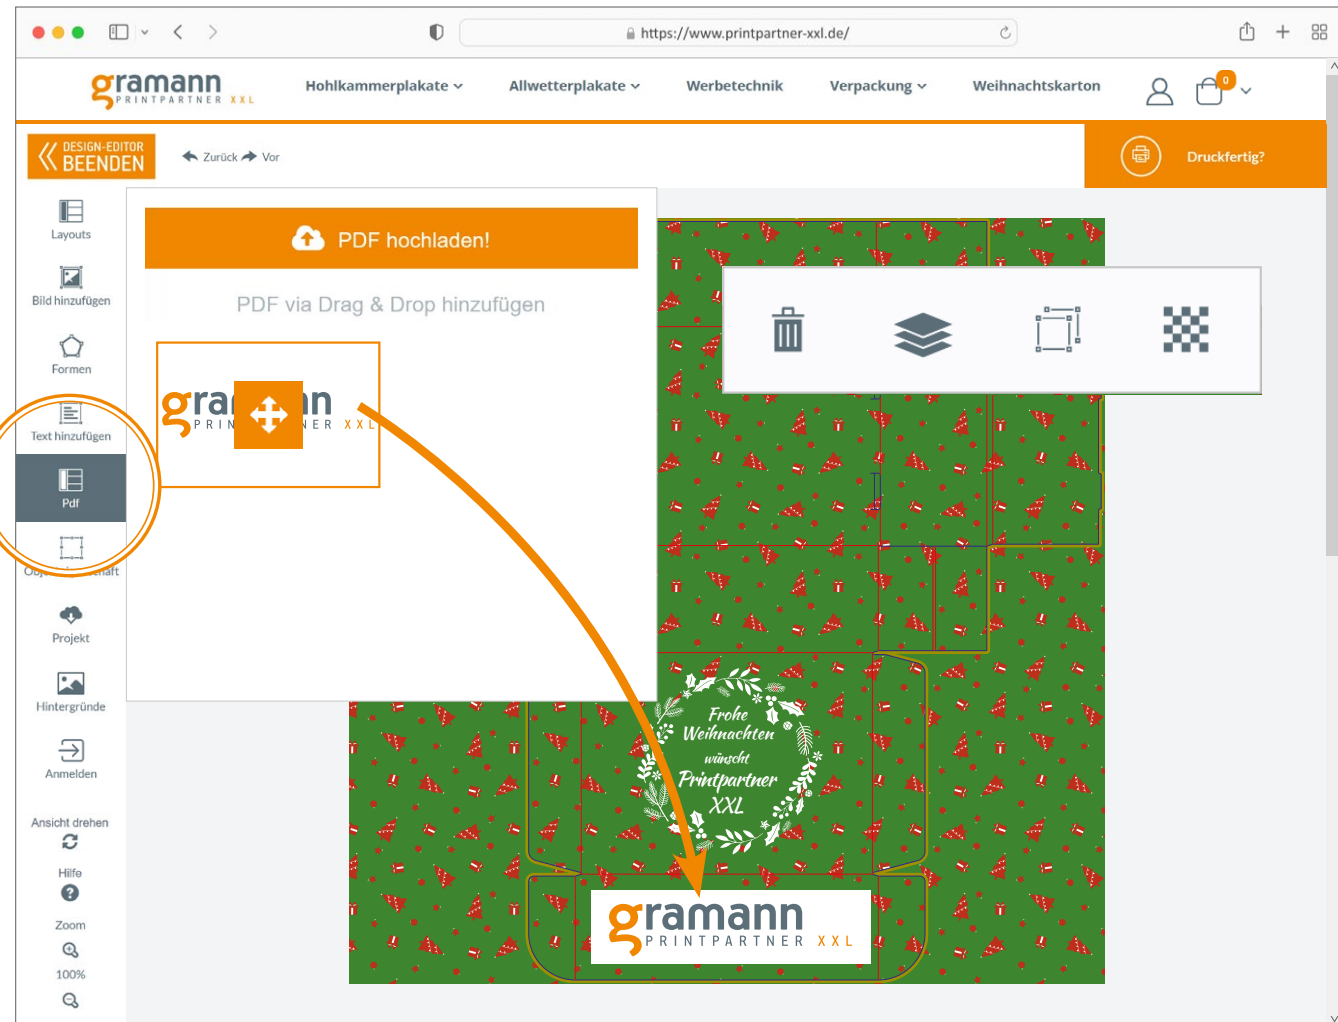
https://www.printpartner-xxl.de/

gramann PRINTPARTNER XXL

Hohlkammerplakate Allwetterplakate Werbetechnik Verpackung Weihnachtskarton

0

DESIGN-EDITOR BEENDEN

Zurück Vor

Druckfertig?

Layouts

Bild hinzufügen

Formen

Text hinzufügen

Pdf

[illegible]

Projekt

Hintergründe

Anmelden

Ansicht drehen

Hilfe

Zoom

100%

PDF hochladen!

PDF via Drag & Drop hinzufügen

gra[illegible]n PRIN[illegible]NER XXL

Frohe Weihnachten wünscht Printpartner XXL

gramann PRINTPARTNER XXL